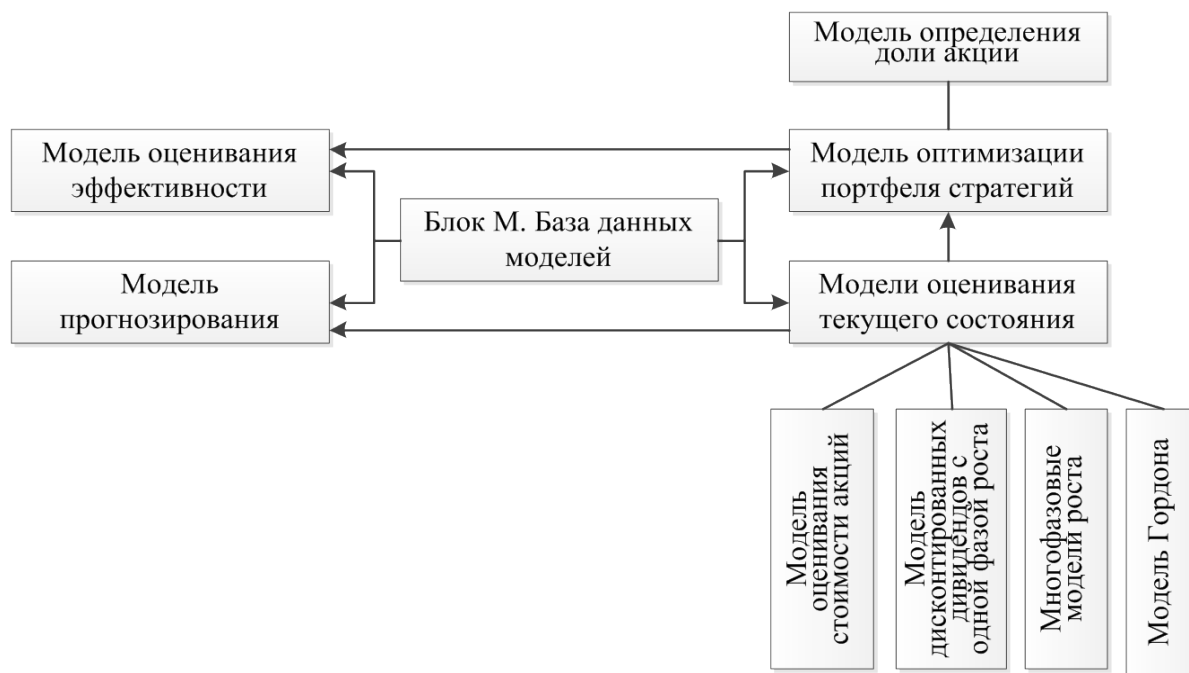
Модель определения доли акции

Модель оценивания эффективности

Модель оптимизации портфеля стратегий

Блок М. База данных моделей

Модель прогнозирования

Модели оценивания текущего состояния

Модель оценивания стоимости акций

Модель дисконтированных дивидендов с одной фазой роста

Многофазовые модели роста

Модель Гордона